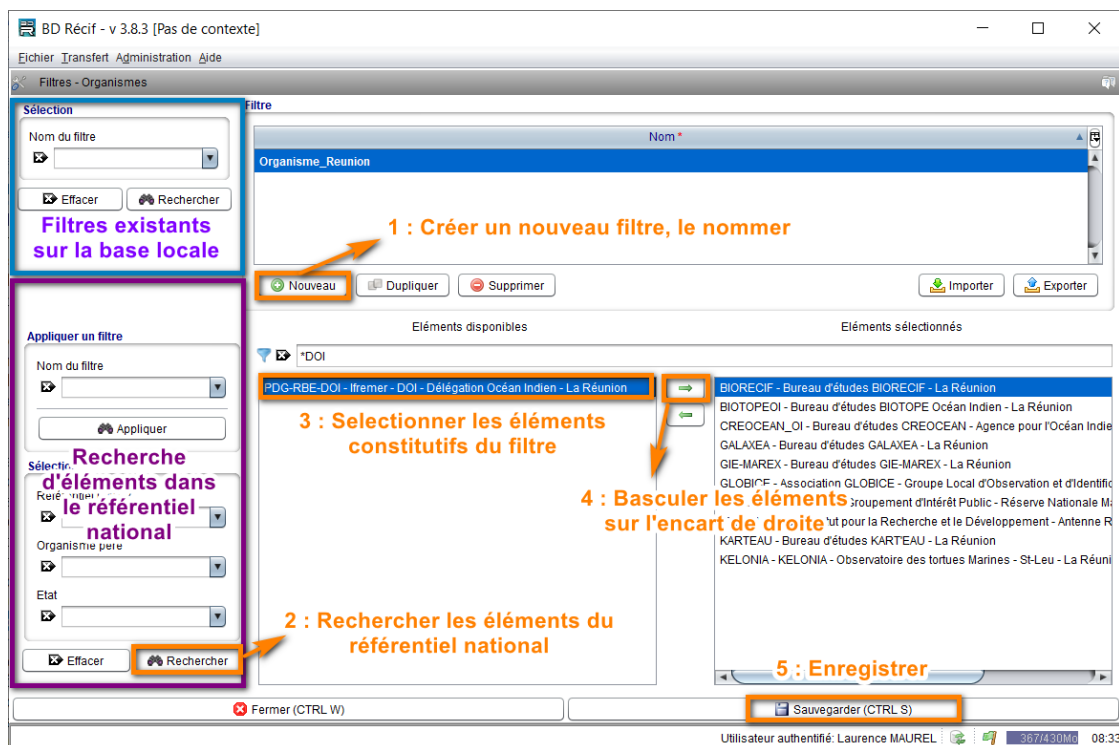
BD Récif - v 3.8.3 [Pas de contexte]

Fichier Transfert Administration Aide

Filtres - Organismes

Sélection

Nom du filtre

Effacer Rechercher

Filtres existants sur la base locale

Appliquer un filtre

Nom du filtre

Appliquer

Sélection

Recherche d'éléments dans le référentiel national

Référentiel

Organisme père

Etat

Effacer Rechercher

Filtre

Nom *

Organisme_Reunion

1 : Créer un nouveau filtre, le nommer

Nouveau Dupliquer Supprimer Importer Exporter

Eléments disponibles

Eléments sélectionnés

*DOI

PDG-RBE-DOI - Ifremer - DOI - Délégation Océan Indien - La Réunion

3 : Selectionner les éléments constitutifs du filtre

BIORECIF - Bureau d'études BIORECIF - La Réunion
BIOTOPEOI - Bureau d'études BIOTOPE Océan Indien - La Réunion
CREOCEAN_OI - Bureau d'études CREOCEAN - Agence pour l'Océan Indie
GALAXEA - Bureau d'études GALAXEA - La Réunion
GIE-MAREX - Bureau d'études GIE-MAREX - La Réunion
GLOBICE - Association GLOBICE - Groupe Local d'Observation et d'Identific
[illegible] Groupement d'Intérêt Public - Réserve Nationale M
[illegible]ut pour la Recherche et le Développement - Antenne R
KARTEAU - Bureau d'études KARTEAU - La Réunion
KELONIA - KELONIA - Observatoire des tortues Marines - St-Leu - La Réuni

4 : Basculer les éléments sur l'encart de droite

2 : Rechercher les éléments du référentiel national

5 : Enregistrer

Fermer (CTRL W)

Sauvegarder (CTRL S)

Utilisateur authentifié: Laurence MAUREL 367/430Mo 08:33